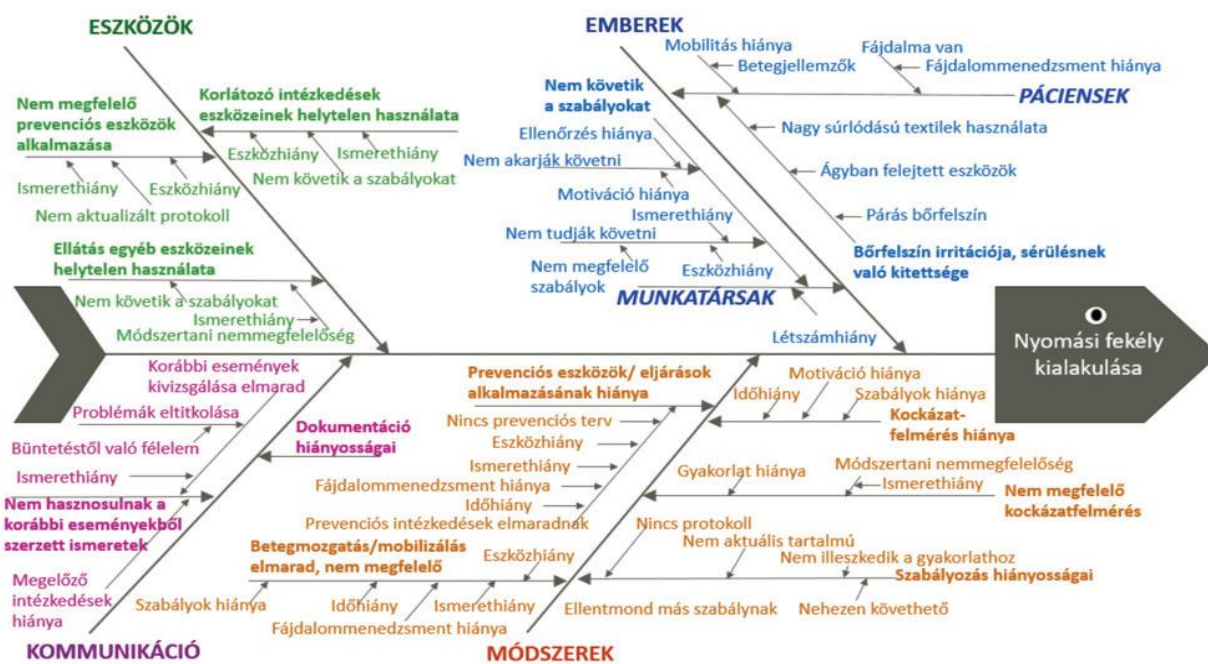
ESZKÖZÖK

Nem megfelelő prevenciós eszközök alkalmazása

Ismerethiány
Eszközhiány
Nem aktualizált protokoll

Korlátozó intézkedések eszközeinek helytelen használata

Eszközhiány
Ismerethiány
Nem követik a szabályokat

Ellátás egyéb eszközeinek helytelen használata

Nem követik a szabályokat
Ismerethiány
Módszertani nemmegfelelőség

EMBEREK

Mobilitás hiánya
Betegjellemzők
Fájdalma van
Fájdalommenedzsment hiánya
PÁCIENSEK

Nem követik a szabályokat

Nagy súrlódású textilek használata
Ágyban felejtett eszközök
Párás bőrfelszín
Bőrfelszín irritációja, sérülésnek való kitettsége

Ellenőrzés hiánya
Nem akarják követni
Motiváció hiánya
Ismerethiány
Nem tudják követni
Nem megfelelő szabályok
Eszközhiány
MUNKATÁRSAK
Létszámhiány

Nyomási fekély kialakulása

Korábbi események kivizsgálása elmarad
Problémák eltitkolása
Büntetéstől való félelem
Ismerethiány
Dokumentáció hiányosságai
Nem hasznosulnak a korábbi eseményekből szerzett ismeretek
Megelőző intézkedések hiánya
KOMMUNIKÁCIÓ

Prevenciós eszközök/ eljárások alkalmazásának hiánya
Nincs prevenciós terv
Eszközhiány
Ismerethiány
Fájdalommenedzsment hiánya
Időhiány
Prevenciós intézkedések elmaradnak

Motiváció hiánya
Időhiány
Szabályok hiánya
Kockázatfelmérés hiánya

Gyakorlat hiánya
Módszertani nemmegfelelőség
Ismerethiány
Nem megfelelő kockázatfelmérés

Betegmozgatás/mobilizálás elmarad, nem megfelelő
Eszközhiány
Szabályok hiánya
Időhiány
Ismerethiány
Fájdalommenedzsment hiánya

Nincs protokoll
Nem aktuális tartalmú
Nem illeszkedik a gyakorlathoz
Szabályozás hiányosságai
Ellentmond más szabálynak
Nehezen követhető

MÓDSZEREK